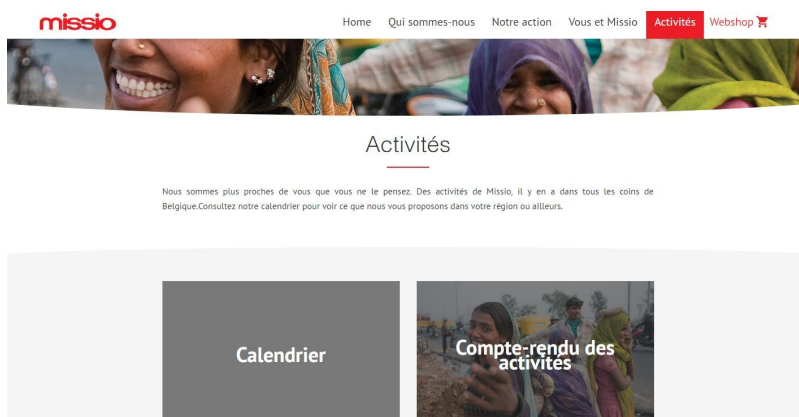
missio

Home Qui sommes-nous Notre action Vous et Missio Activités Webshop

Activités

Nous sommes plus proches de vous que vous ne le pensez. Des activités de Missio, il y en a dans tous les coins de Belgique.Consultez notre calendrier pour voir ce que nous vous proposons dans votre région ou ailleurs.

Calendrier

Compte-rendu des activités